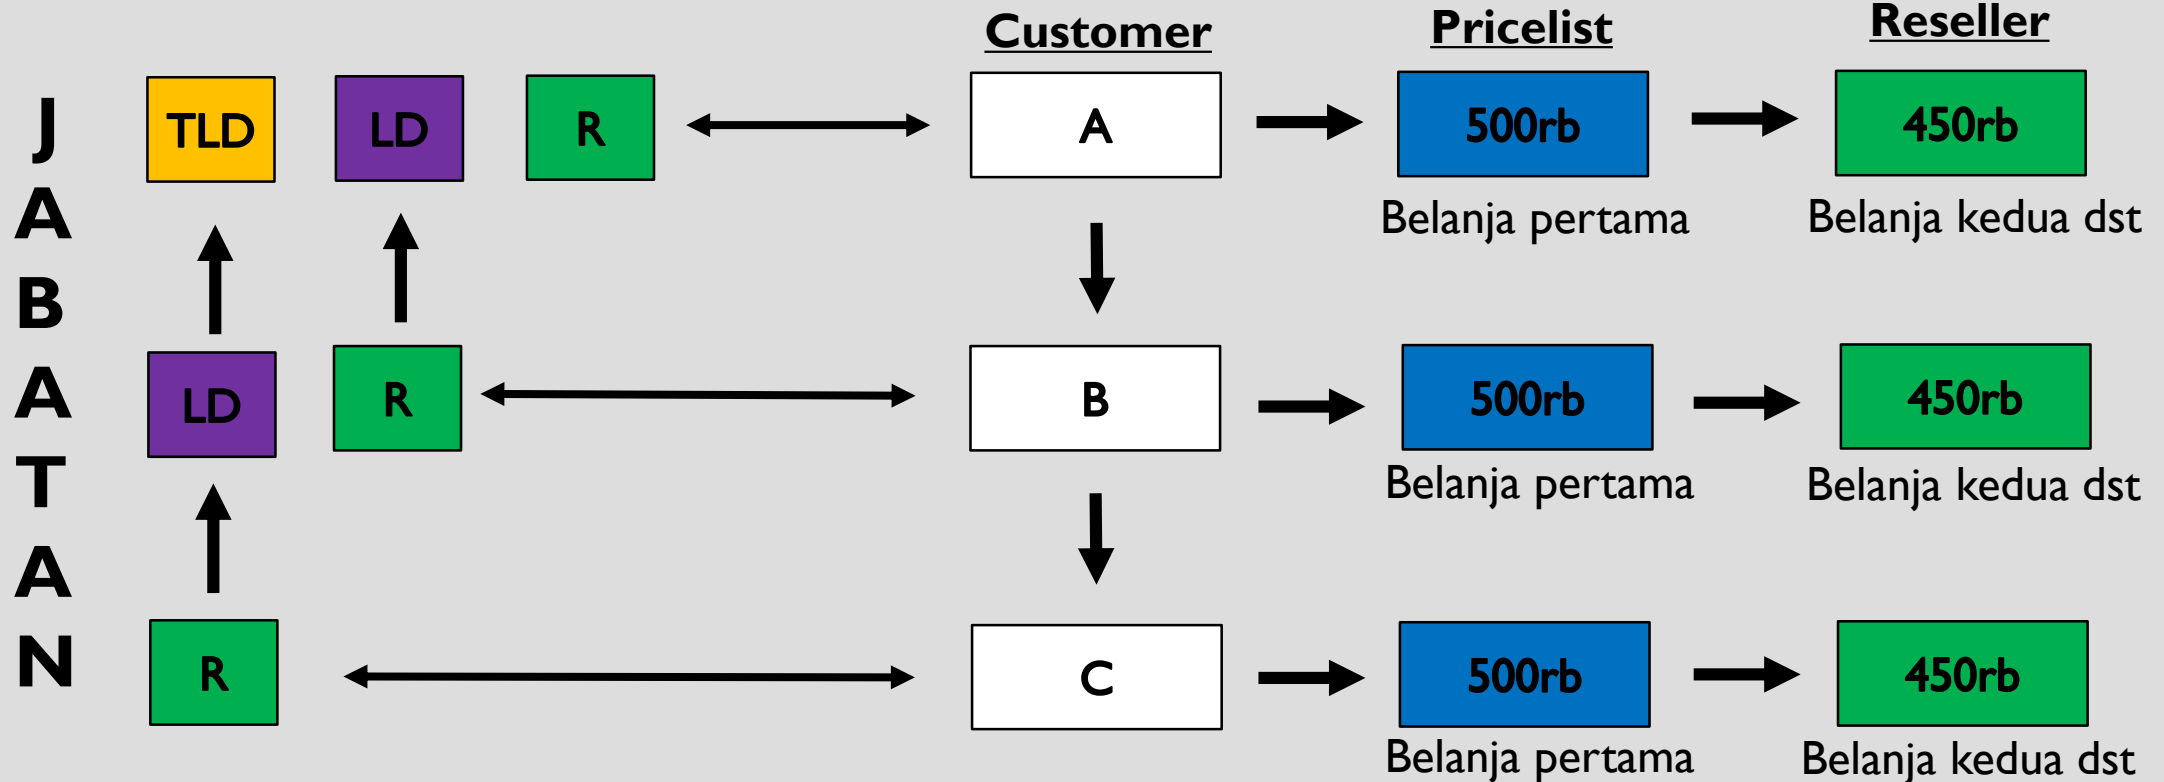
JABATAN

Customer

Pricelist

Reseller

TLD LD R

A

500rb
Belanja pertama

450rb
Belanja kedua dst

LD R

B

500rb
Belanja pertama

450rb
Belanja kedua dst

R

C

500rb
Belanja pertama

450rb
Belanja kedua dst